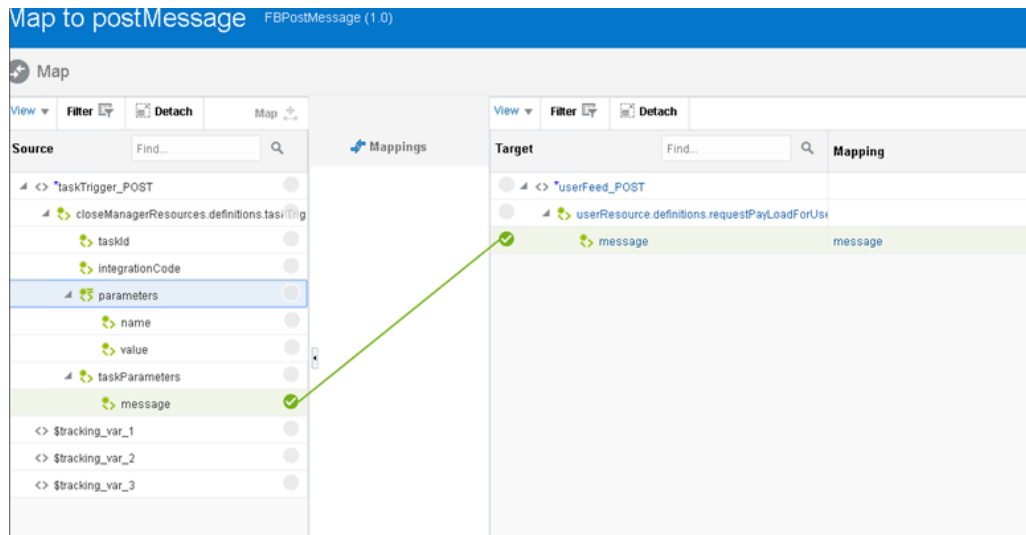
Map to postMessage FBPostMessage (1.0)

Map

View Filter Detach Map

Source Find...

Mappings

<> *taskTrigger_POST
closeManagerResources.definitions.taskTrig
taskId
integrationCode
parameters
name
value
taskParameters
message
<> $tracking_var_1
<> $tracking_var_2
<> $tracking_var_3

View Filter Detach

Target Find... Mapping

<> *userFeed_POST
userResource.definitions.requestPayLoadForUse
message message